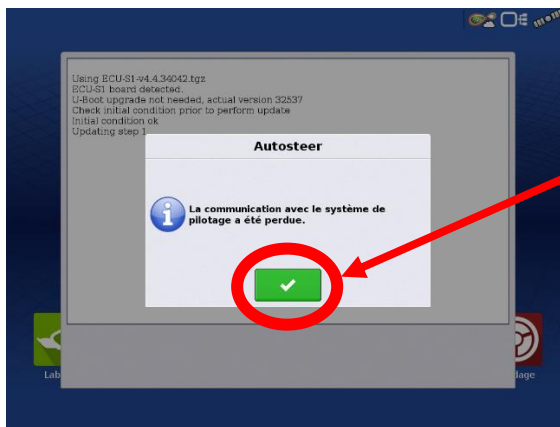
Using ECU-S1-v4.4.34042.tgz
ECU-S1 board detected.
U-Boot upgrade not needed, actual version 32537
Check initial condition prior to perform update
Initial condition ok
Updating step 1

Autosteer

La communication avec le système de pilotage a été perdue.

Lab

dage